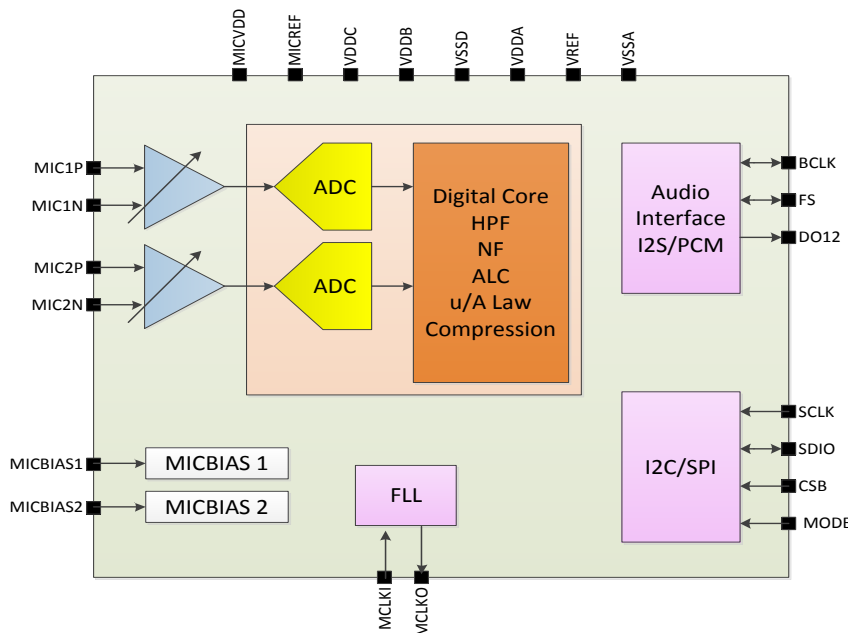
MICVDD MICREF VDDC VDDB VSSD VDDA VREF VSSA

MIC1P
MIC1N
MIC2P
MIC2N

ADC
ADC

Digital Core
HPF
NF
ALC
u/A Law
Compression

Audio
Interface
I2S/PCM

BCLK
FS
DO12

I2C/SPI

SCLK
SDIO
CSB
MODE

MICBIAS1
MICBIAS2

MICBIAS 1
MICBIAS 2

FLL

MCLKI
MCLKO